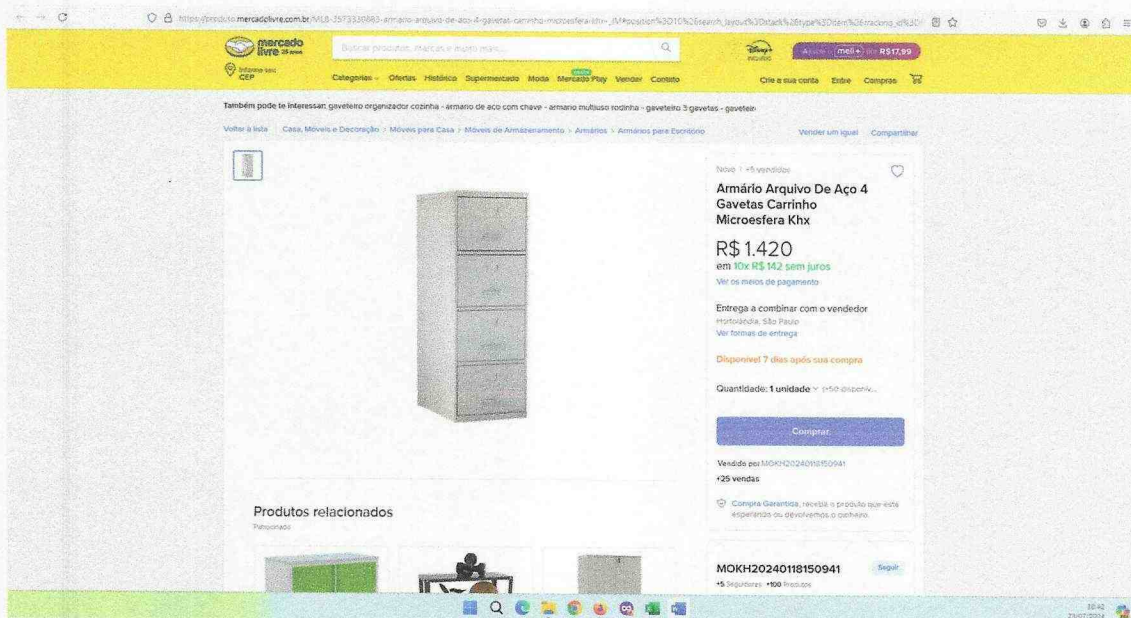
https://produto.mercadolivre.com.br/MLB-3573330883-armario-arquivo-de-aco-4-gavetas-carrinho-microesfera-khx-_JM#position%3D10%26search_layout%3Dstack%26type%3Ditem%26tracking_id%3D

mercado livre 25 anos

Buscar produtos, marcas e muito mais...

Informe seu CEP

Categorias Ofertas Histórico Supermercado Moda Mercado Play Vender Contato

Disney+ incluído

Assine meli+ por R$17,99

Crie a sua conta Entre Compras

Também pode te interessar: gaveteiro organizador cozinha - armario de aco com chave - armario multiuso rodinha - gaveteiro 3 gavetas - gaveteiro

Voltar à lista | Casa, Móveis e Decoração > Móveis para Casa > Móveis de Armazenamento > Armários > Armários para Escritório

Vender um igual Compartilhar

Novo | +5 vendidos

Armário Arquivo De Aço 4 Gavetas Carrinho Microesfera Khx

R$ 1.420

em 10x R$ 142 sem juros

Ver os meios de pagamento

Entrega a combinar com o vendedor

Hortolândia, São Paulo

Ver formas de entrega

Disponível 7 dias após sua compra

Quantidade: 1 unidade (+50 disponív...

Comprar

Vendido por MOKH20240118150941

+25 vendas

Compra Garantida, receba o produto que está esperando ou devolvemos o dinheiro.

Produtos relacionados

Patrocinado

MOKH20240118150941

Seguir

+5 Seguidores +100 Produtos

10:42
23/07/2024